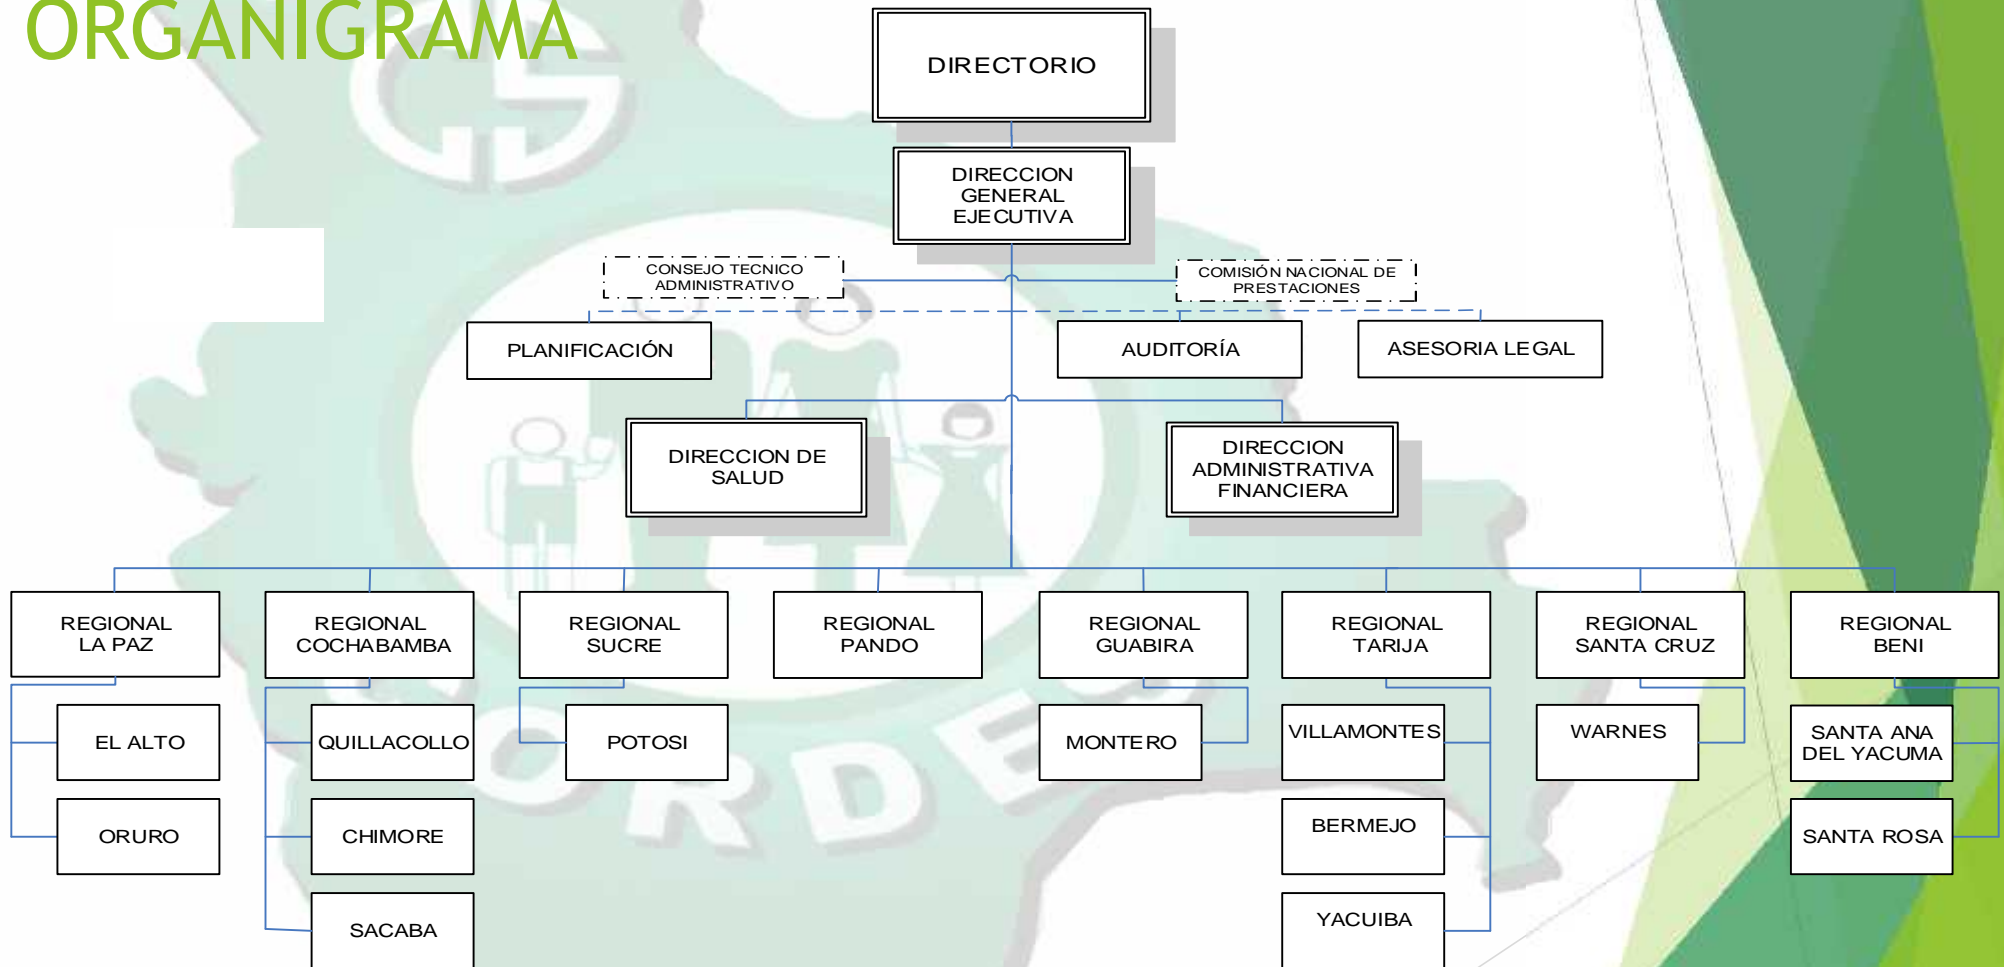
ORGANIGRAMA

DIRECTORIO

DIRECCION GENERAL EJECUTIVA

CONSEJO TECNICO ADMINISTRATIVO

COMISIÓN NACIONAL DE PRESTACIONES

PLANIFICACIÓN

AUDITORÍA

ASESORIA LEGAL

DIRECCION DE SALUD

DIRECCION ADMINISTRATIVA FINANCIERA

REGIONAL LA PAZ

EL ALTO

ORURO

REGIONAL COCHABAMBA

QUILLACOLLO

CHIMORE

SACABA

REGIONAL SUCRE

POTOSI

REGIONAL PANDO

REGIONAL GUABIRA

MONTERO

REGIONAL TARIJA

VILLAMONTES

BERMEJO

YACUIBA

REGIONAL SANTA CRUZ

WARNES

REGIONAL BENI

SANTA ANA DEL YACUMA

SANTA ROSA